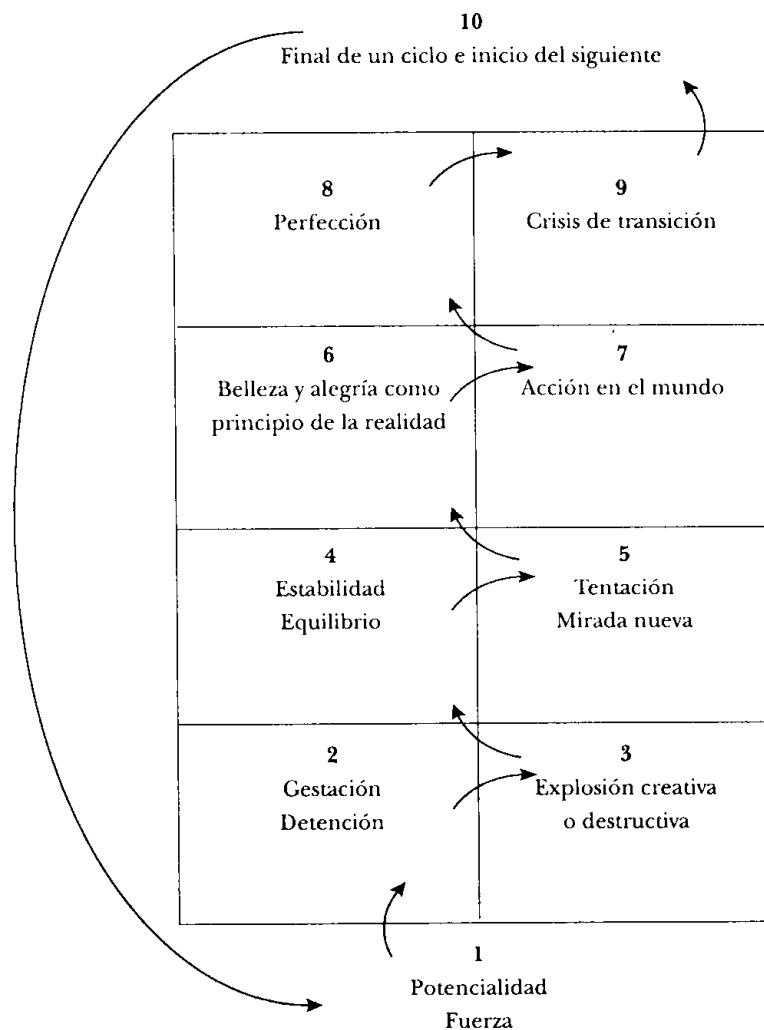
10
Final de un ciclo e inicio del siguiente

| 8 Perfección | 9 Crisis de transición |
|---|---|
| 6 Belleza y alegría como principio de la realidad | 7 Acción en el mundo |
| 4 Estabilidad Equilibrio | 5 Tentación Mirada nueva |
| 2 Gestación Detención | 3 Explosión creativa o destructiva |

1
Potencialidad
Fuerza